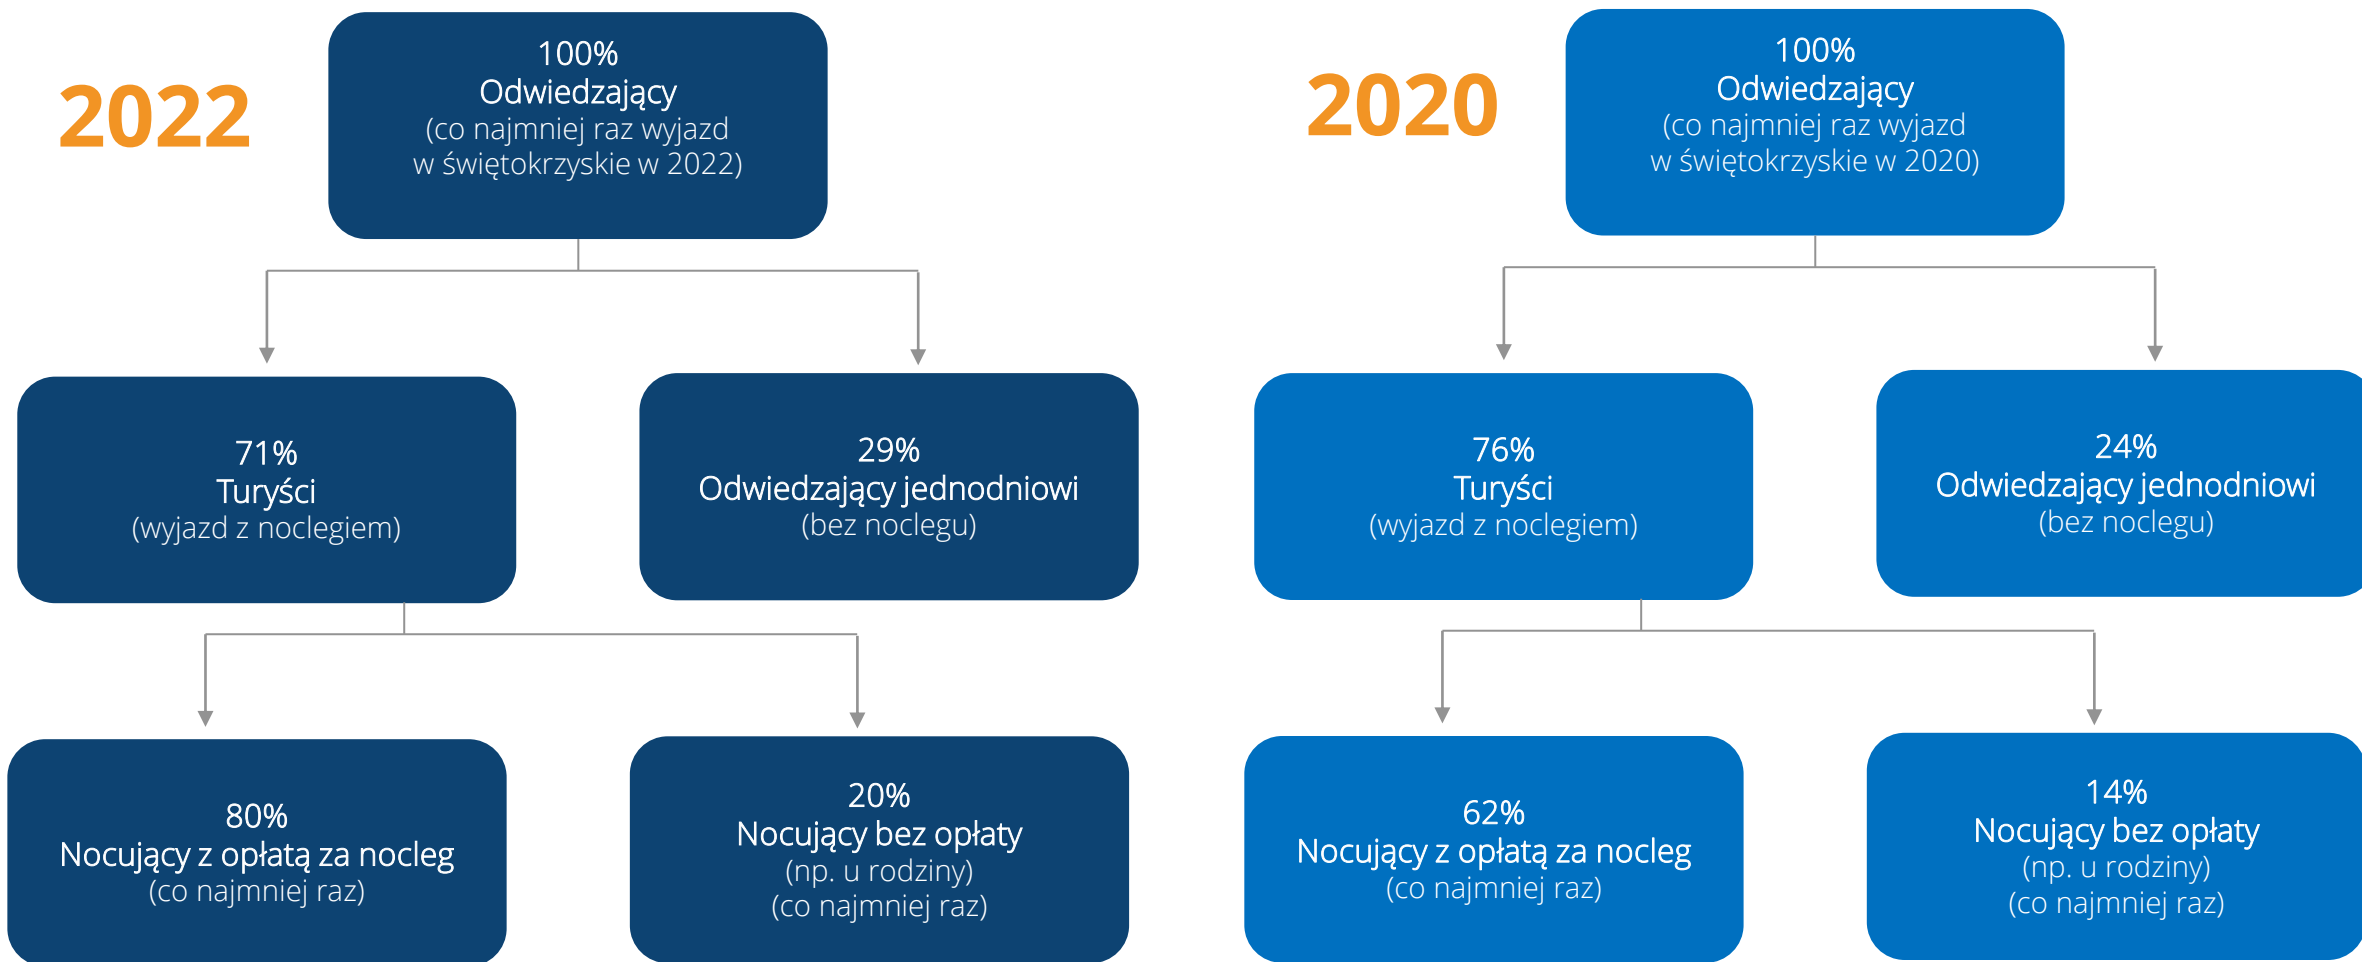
2022

100%
Odwiedzający
(co najmniej raz wyjazd w świętokrzyskie w 2022)

71%
Turyści
(wyjazd z noclegiem)

29%
Odwiedzający jednodniowi
(bez noclegu)

80%
Nocujący z opłatą za nocleg
(co najmniej raz)

20%
Nocujący bez opłaty
(np. u rodziny)
(co najmniej raz)

2020

100%
Odwiedzający
(co najmniej raz wyjazd w świętokrzyskie w 2020)

76%
Turyści
(wyjazd z noclegiem)

24%
Odwiedzający jednodniowi
(bez noclegu)

62%
Nocujący z opłatą za nocleg
(co najmniej raz)

14%
Nocujący bez opłaty
(np. u rodziny)
(co najmniej raz)